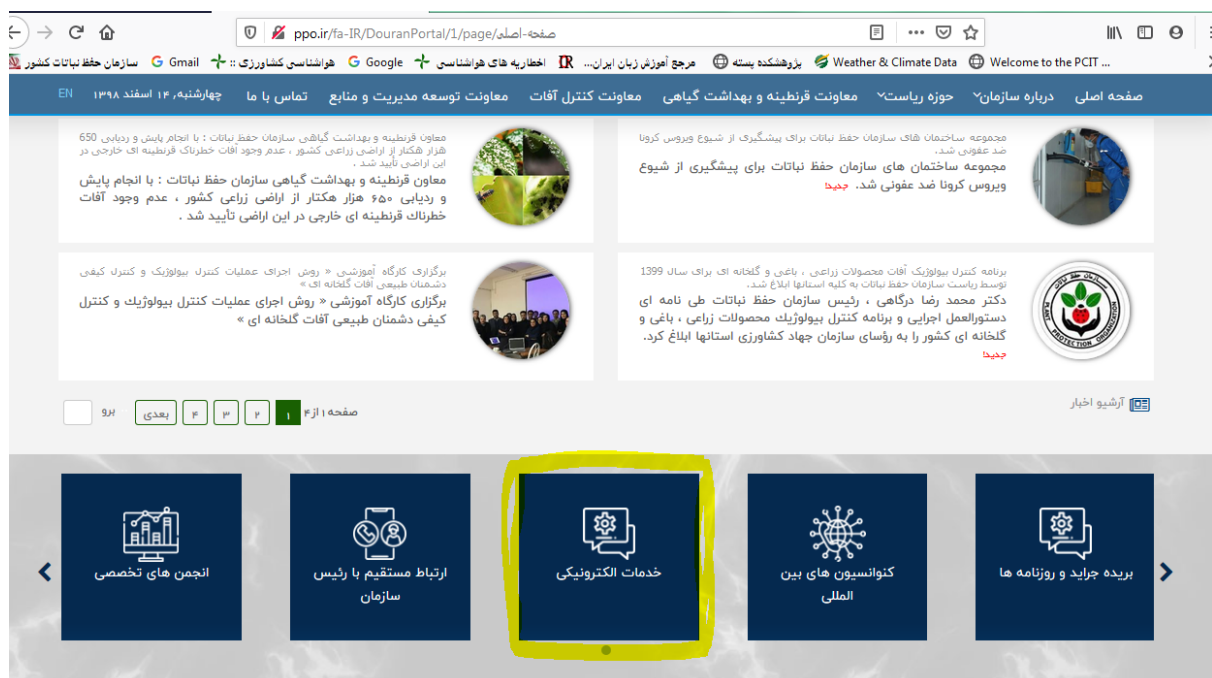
ppo.ir/fa-IR/DouranPortal/1/page/صفحه-اصلی

سازمان حفظ نباتات کشور Gmail هواشناسی کشاورزی :: Google اخطاریه های هواشناسی مرجع آموزش زبان ایران... پژوهشکده پسته Weather & Climate Data Welcome to the PCIT ...

صفحه اصلی درباره سازمان حوزه ریاست معاونت قرنطینه و بهداشت گیاهی معاونت کنترل آفات معاونت توسعه مدیریت و منابع تماس با ما چهارشنبه، ۱۴ اسفند ۱۳۹۸ EN

مجموعه ساختمان های سازمان حفظ نباتات برای پیشگیری از شیوع ویروس کرونا ضد عفونی شد.

مجموعه ساختمان های سازمان حفظ نباتات برای پیشگیری از شیوع ویروس کرونا ضد عفونی شد. جدید

معاون قرنطینه و بهداشت گیاهی سازمان حفظ نباتات : با انجام پایش و ردیابی 650 هزار هکتار از اراضی زراعی کشور ، عدم وجود آفات خطرناک قرنطینه ای خارجی در این اراضی تأیید شد .

معاون قرنطینه و بهداشت گیاهی سازمان حفظ نباتات : با انجام پایش و ردیابی ۶۵۰ هزار هکتار از اراضی زراعی کشور ، عدم وجود آفات خطرناک قرنطینه ای خارجی در این اراضی تأیید شد .

برنامه کنترل بیولوژیک آفات محصولات زراعی ، باغی و گلخانه ای برای سال 1399 توسط ریاست سازمان حفظ نباتات به کلیه استانها ابلاغ شد.

دکتر محمد رضا درگاهی ، رئیس سازمان حفظ نباتات طی نامه ای دستورالعمل اجرایی و برنامه کنترل بیولوژیک محصولات زراعی ، باغی و گلخانه ای کشور را به رؤسای سازمان جهاد کشاورزی استانها ابلاغ کرد. جدید

PLANT PROTECTION ORGANIZATION سازمان حفظ نباتات

برگزاری کارگاه آموزشی « روش اجرای عملیات کنترل بیولوژیک و کنترل کیفی دشمنان طبیعی آفات گلخانه ای »

برگزاری کارگاه آموزشی « روش اجرای عملیات کنترل بیولوژیک و کنترل کیفی دشمنان طبیعی آفات گلخانه ای »

آرشیو اخبار

صفحه ۱ از ۴ 1 ۲ ۳ ۴ بعدی برو

بریده جراید و روزنامه ها

کنوانسیون های بین المللی

خدمات الکترونیکی

ارتباط مستقیم با رئیس سازمان

انجمن های تخصصی